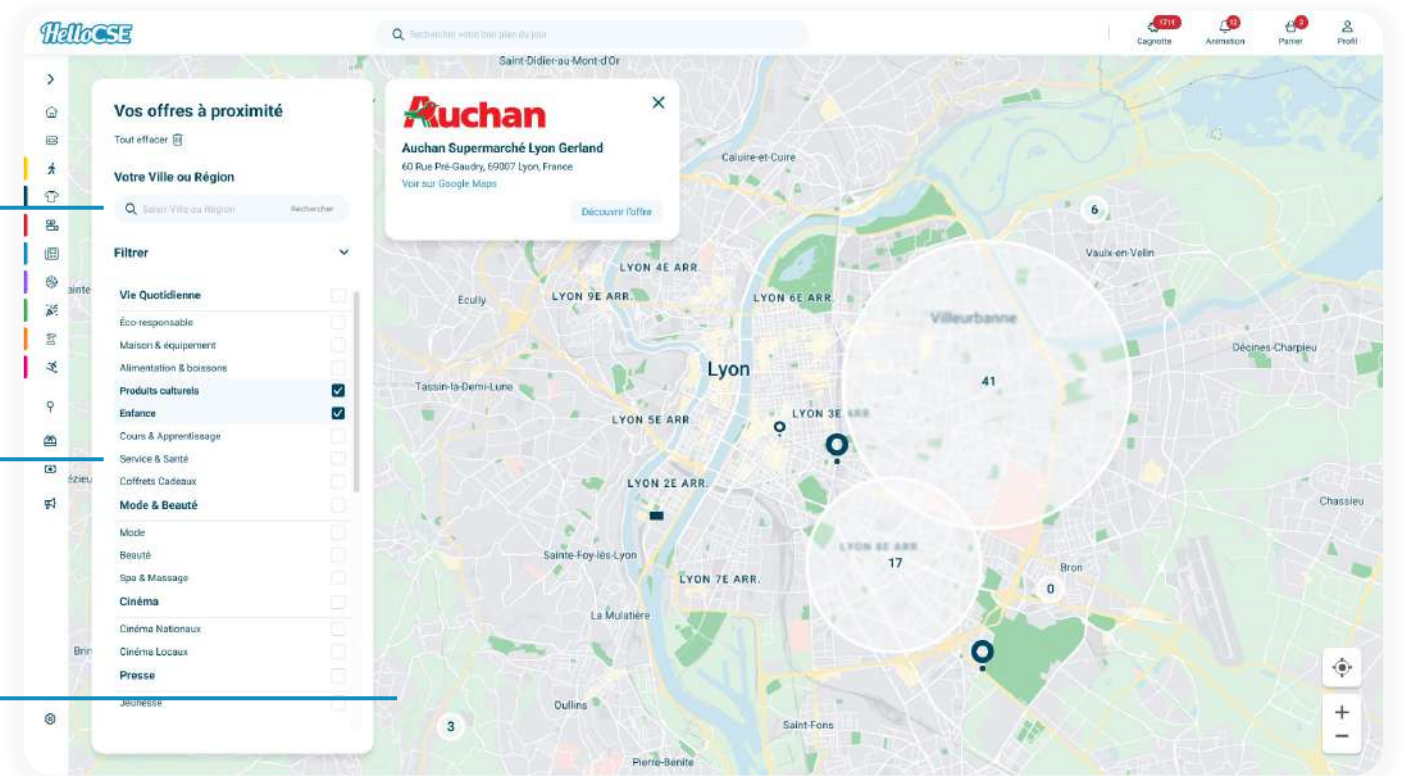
HelloCSE

Rechercher votre bon plan du jour

171€ Cagnotte
10 Animation
0 Panier
Profil

Saint-Didier-au-Mont-d'Or

Vos offres à proximité

Tout effacer

Votre Ville ou Région

Saisir Ville ou Région
Rechercher

Filtrer

Vie Quotidienne
Éco-responsable
Maison & équipement
Alimentation & boissons
Produits culturels
Enfance
Cours & Apprentissage
Service & Santé
Coffrets Cadeaux
Mode & Beauté
Mode
Beauté
Spa & Massage
Cinéma
Cinéma Nationaux
Cinéma Locaux
Presse
Jeunesse

Auchan
Auchan Supermarché Lyon Gerland
60 Rue Pré-Gaudry, 69007 Lyon, France
Voir sur Google Maps
Découvrir l'offre

Caluire-et-Cuire
6
Vaulx-en-Velin
LYON 4E ARR.
Ecully
LYON 9E ARR.
LYON 6E ARR.
Villeurbanne
41
Décines-Charpieu
Lyon
Tassin-la-Demi-Lune
LYON 5E ARR.
LYON 3E ARR.
LYON 2E ARR.
Chassieu
LYON 8E ARR.
17
Sainte-Foy-lès-Lyon
LYON 7E ARR.
Bron
0
La Mulatière
Oullins
Saint-Fons
3
Pierre-Bénite